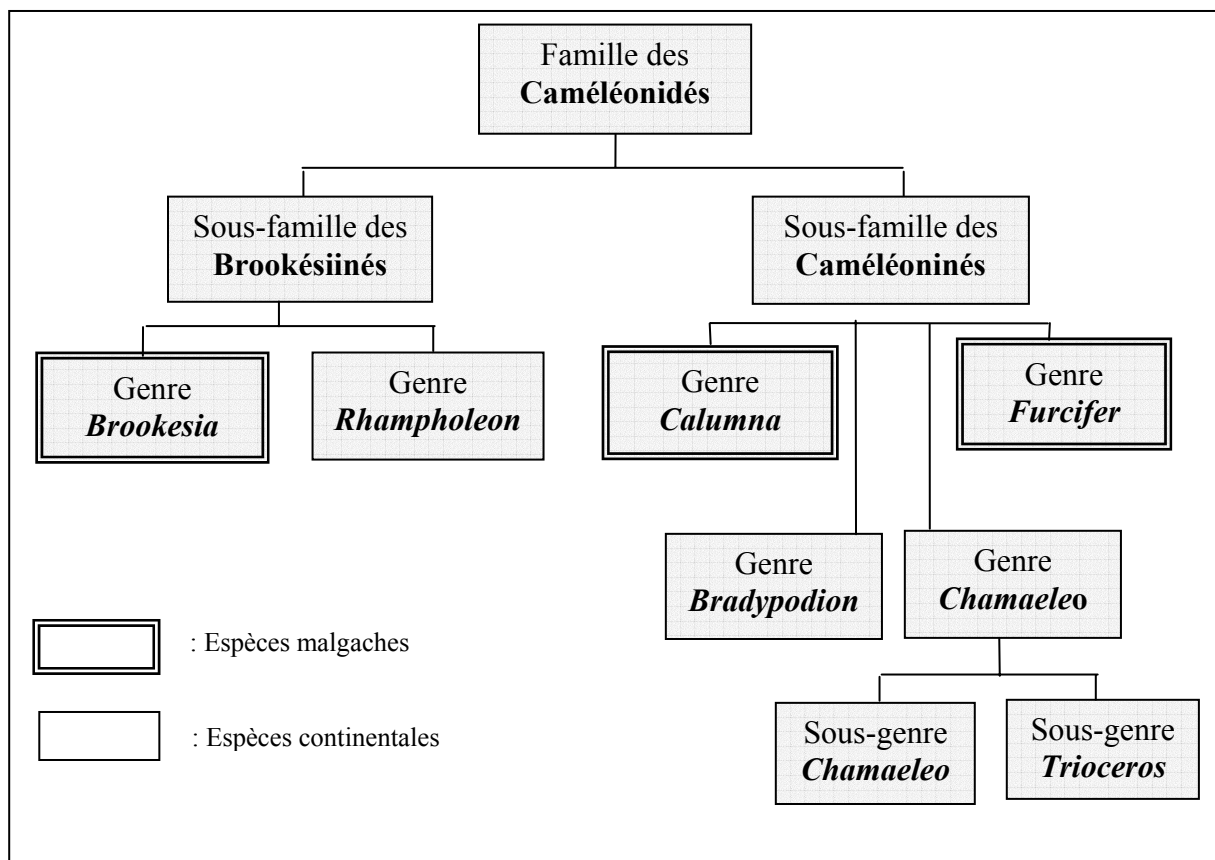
Famille des
Caméléonidés

Sous-famille des
Brookésiinés

Sous-famille des
Caméléoninés

Genre
Brookesia

Genre
Rhampholeon

Genre
Calumna

Genre
Furcifer

Genre
Bradypodion

Genre
Chamaeleo

Sous-genre
Chamaeleo

Sous-genre
Trioceros

: Espèces malgaches

: Espèces continentales